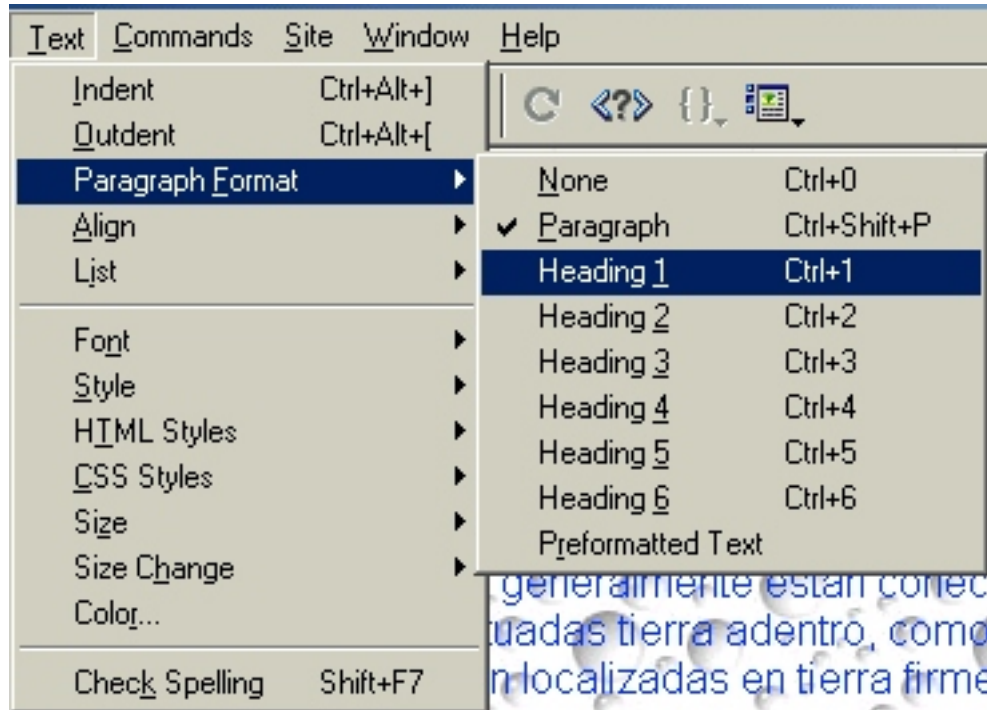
Text Commands Site Window Help

Indent Ctrl+Alt+]
Outdent Ctrl+Alt+[
Paragraph Format
Align
List

Font
Style
HTML Styles
CSS Styles
Size
Size Change
Color...

Check Spelling Shift+F7

None Ctrl+0
✔ Paragraph Ctrl+Shift+P
Heading 1 Ctrl+1
Heading 2 Ctrl+2
Heading 3 Ctrl+3
Heading 4 Ctrl+4
Heading 5 Ctrl+5
Heading 6 Ctrl+6
Preformatted Text

generalmente están conec
uadas tierra adentro, como
n localizadas en tierra firme